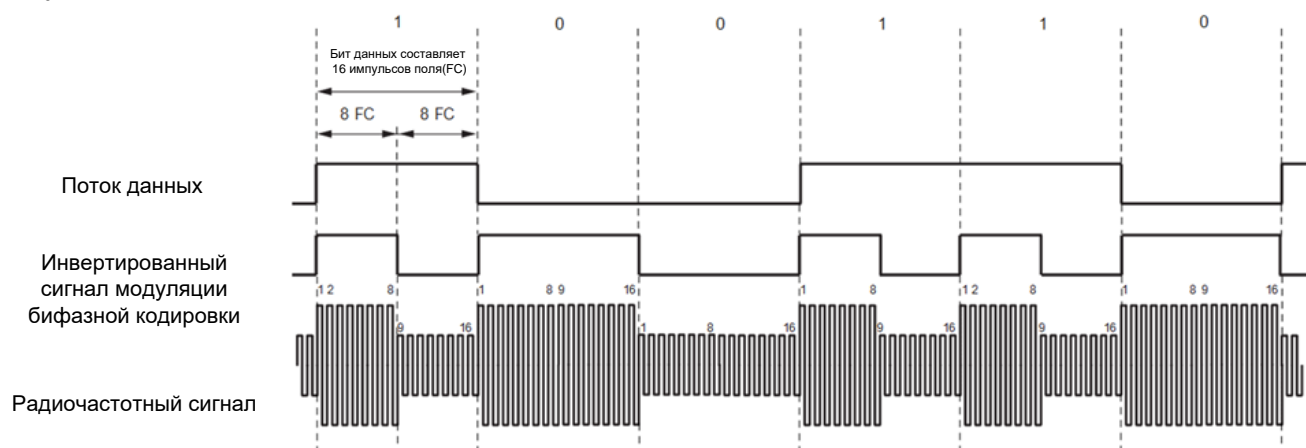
1 0 0 1 1 0

Бит данных составляет 16 импульсов поля(FC)

8 FC 8 FC

Поток данных

Инвертированный сигнал модуляции бифазной кодировки

1 2 8 1 8 9 16 1 8 1 2 8 1 8 9 16

9 16 1 8 16 9 16 9 16

Радиочастотный сигнал